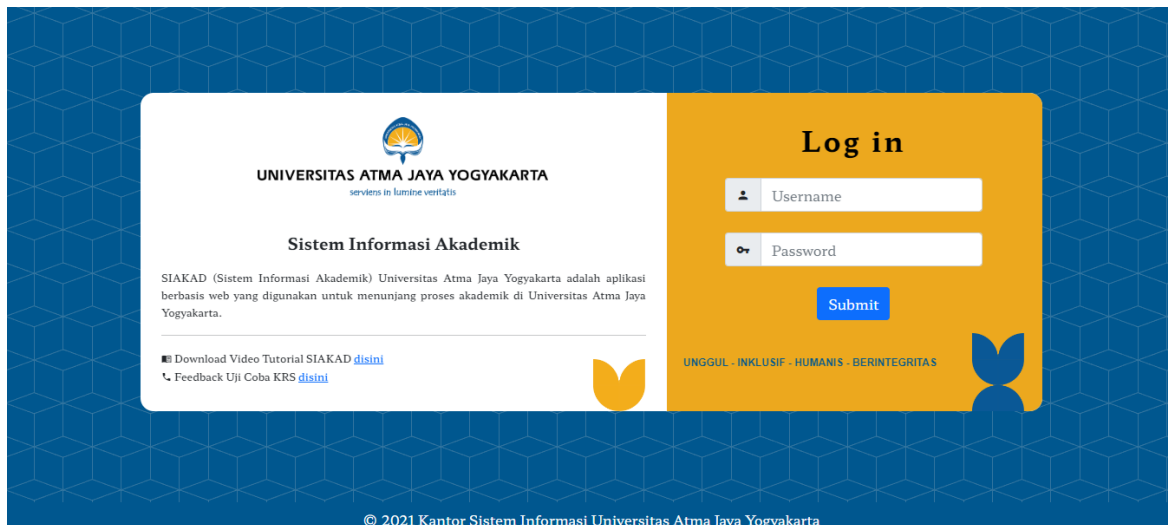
UNIVERSITAS ATMA JAYA YOGYAKARTA
serviens in lumine veritatis

Sistem Informasi Akademik

SIAKAD (Sistem Informasi Akademik) Universitas Atma Jaya Yogyakarta adalah aplikasi berbasis web yang digunakan untuk menunjang proses akademik di Universitas Atma Jaya Yogyakarta.

Download Video Tutorial SIAKAD disini
Feedback Uji Coba KRS disini

Log in

Username

Password

Submit

UNGGUL - INKLUSIF - HUMANIS - BERINTEGRITAS

© 2021 Kantor Sistem Informasi Universitas Atma Jaya Yogyakarta